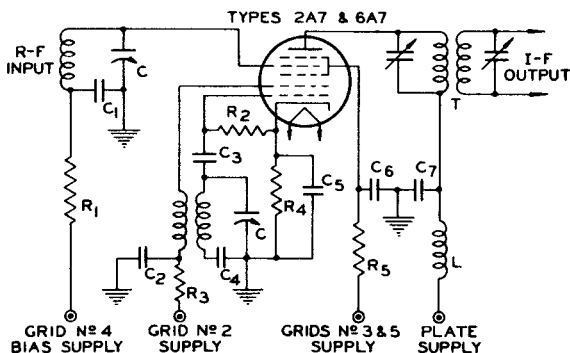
TYPES 2A7 & 6A7

R-F INPUT

C

$C_1$

$R_1$

$R_2$

$C_3$

$C_5$

$R_4$

C

$C_2$

$C_4$

$R_3$

$C_6$

$C_7$

$R_5$

T

L

I-F OUTPUT

GRID Nº 4 BIAS SUPPLY

GRID Nº 2 SUPPLY

GRIDS Nº 3 & 5 SUPPLY

PLATE SUPPLY